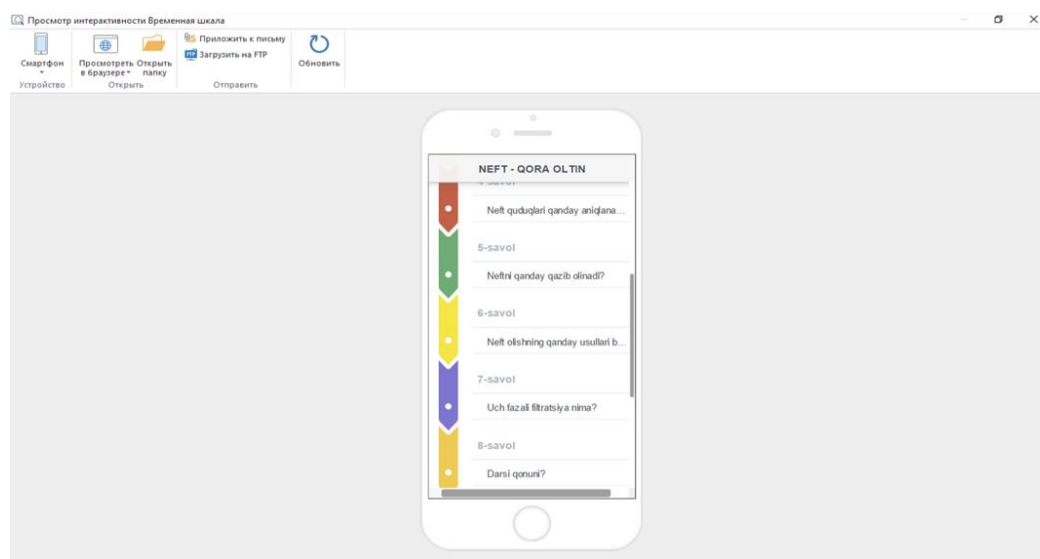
Просмотр интерактивности Временная шкала

Смартфон
Устройство
Просмотреть в браузере
Открыть папку
Открыть
Приложить к письму
Загрузить на FTP
Отправить
Обновить

NEFT - QORA OLTIN

4-savol
Neft quduqlari qanday aniqlana...

5-savol
Neftni qanday qazib olinadi?

6-savol
Neft olishning qanday usullari b...

7-savol
Uch fazali filtratsiya nima?

8-savol
Darsi qonuni?